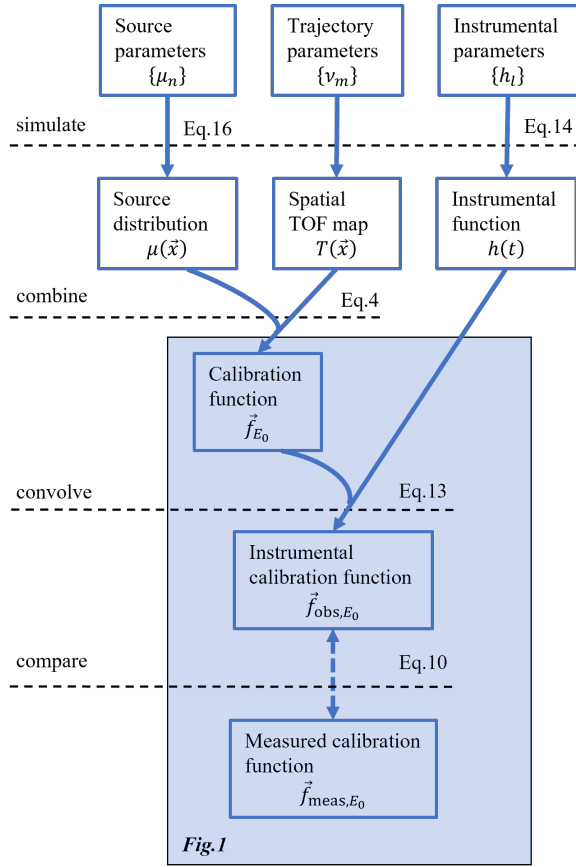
Source parameters $\{\mu_n\}$

Trajectory parameters $\{\nu_m\}$

Instrumental parameters $\{h_l\}$

simulate

Eq.16

Eq.14

Source distribution $\mu(\vec{x})$

Spatial TOF map $T(\vec{x})$

Instrumental function $h(t)$

combine

Eq.4

Calibration function $\vec{f}_{E_0}$

convolve

Eq.13

Instrumental calibration function $\vec{f}_{\text{obs},E_0}$

compare

Eq.10

Measured calibration function $\vec{f}_{\text{meas},E_0}$

Fig.1